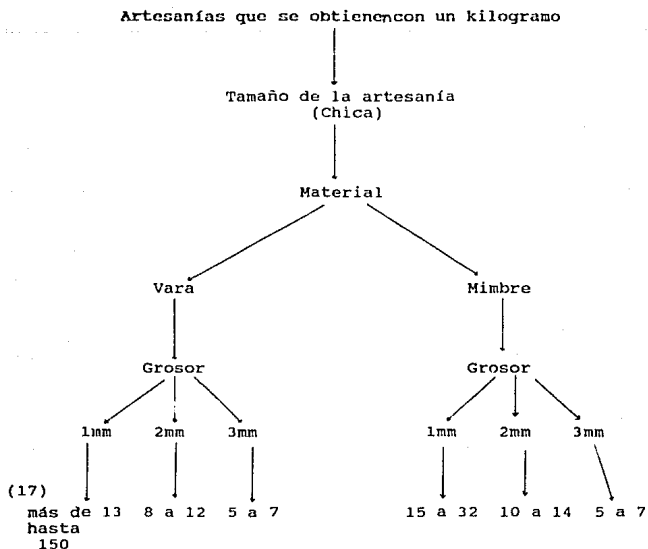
Artesanías que se obtienencon un kilogramo

Tamaño de la artesanía (Chica)

Material

Vara

Mimbre

Grosor

Grosor

1mm 2mm 3mm

1mm 2mm 3mm

(17)

más de 13 hasta 150

8 a 12

5 a 7

15 a 32

10 a 14

5 a 7